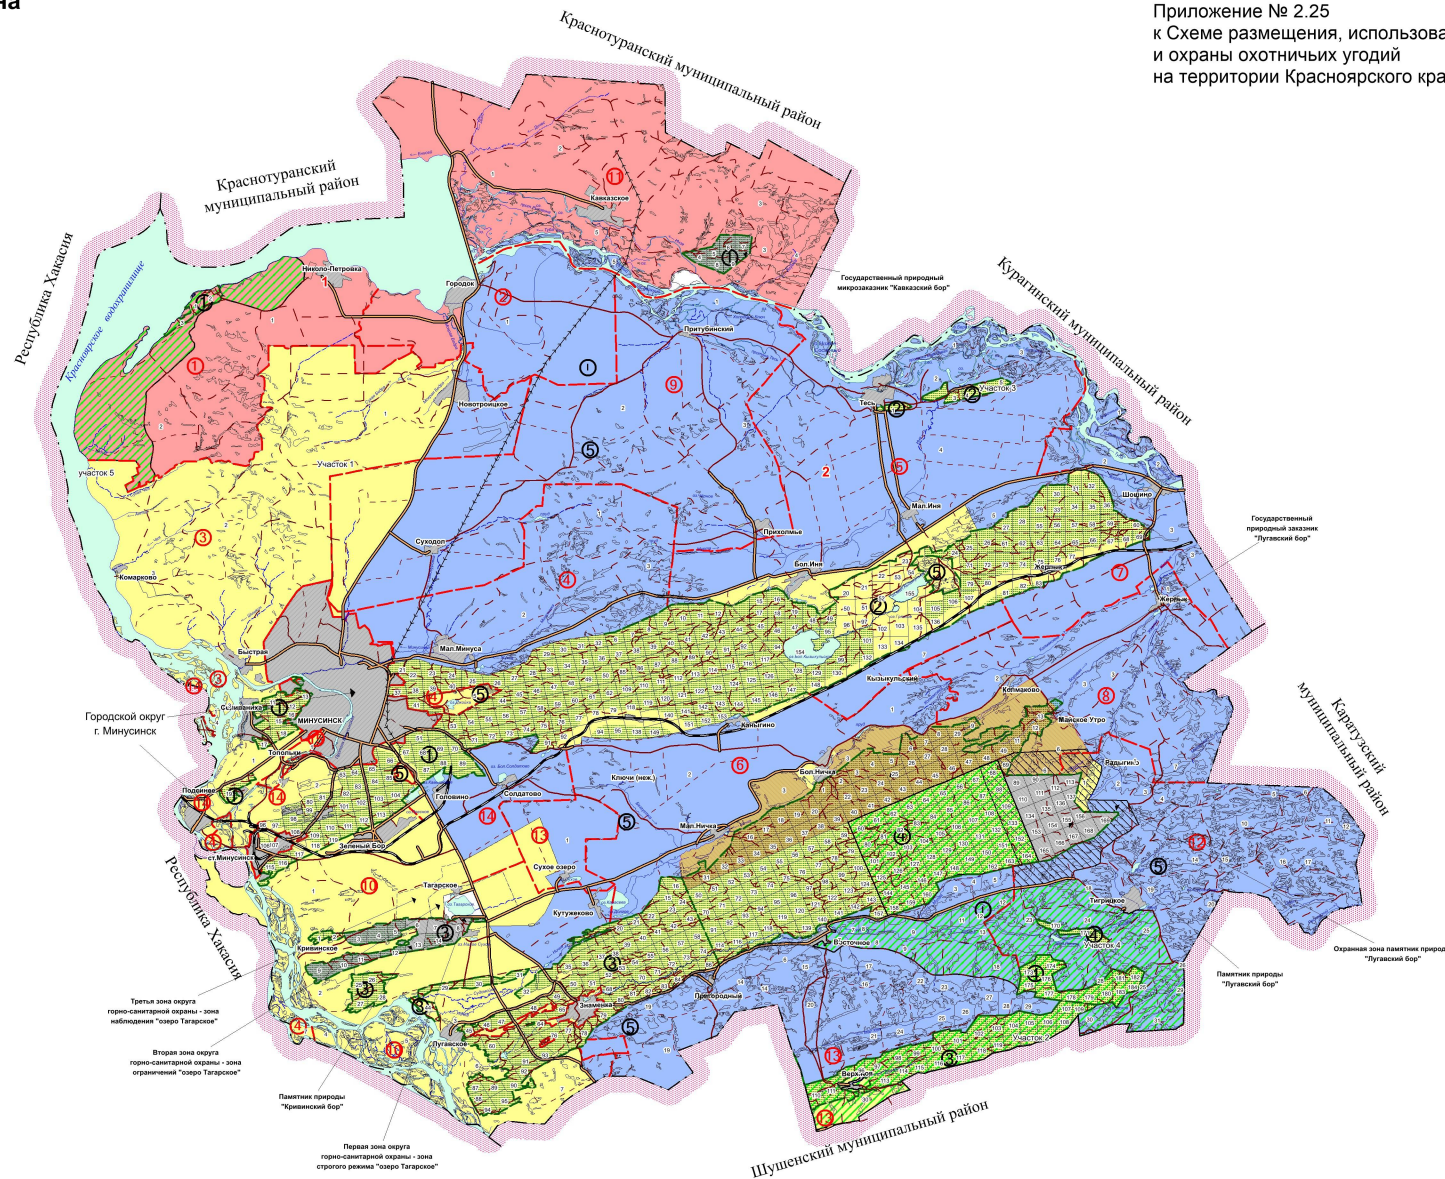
на

Приложение № 2.25
к Схеме размещения, использова
и охраны охотничьих угодий
на территории Красноярского кра

Краснотуранский муниципальный район

Краснотуранский муниципальный район

Республика Хакасия

Красноярское водохранилище

Курагинский муниципальный район

Каратузский муниципальный район

Шушенский муниципальный район

Республика Хакасия

Кавказское
Государственный природный микрозаказник "Кавказский бор"
Николо-Петровка
Городок
Притубинский
Новотроицкое
Тесь
Участок 3
участок 5
Участок 1
Суходол
Прихолмье
Мал.Иня
Шошино
Государственный природный заказник "Лугавский бор"
Комарково
Бол.Иня
Жерлык
Жеблаки
Быстрая
Мал.Минуса
Кызыкульский
Копмаково
Майское Утро
Селиваниха
Минусинск
Городской округ г. Минусинск
Топольки
Каныгино
Бол.Ничка
Радыгино
Подсинее
Головино
Солдатово
Ключи (нов.)
Мал.Ничка
ст.Минусинск
Зеленый Бор
Сухое озеро
Тагарское
Кутужеково
Тигрицкое
Кривинское
Восточное
Участок 4
Охранная зона памятник природ "Лугавский бор"
Памятник природы "Лугавский бор"
Третья зона округа горно-санитарной охраны - зона наблюдения "озеро Тагарское"
Вторая зона округа горно-санитарной охраны - зона ограничений "озеро Тагарское"
Знаменка
Прогородный
Лугавское
Участок
Верхний
Памятник природы "Кривинский бор"
Первая зона округа горно-санитарной охраны - зона строгого режима "озеро Тагарское"